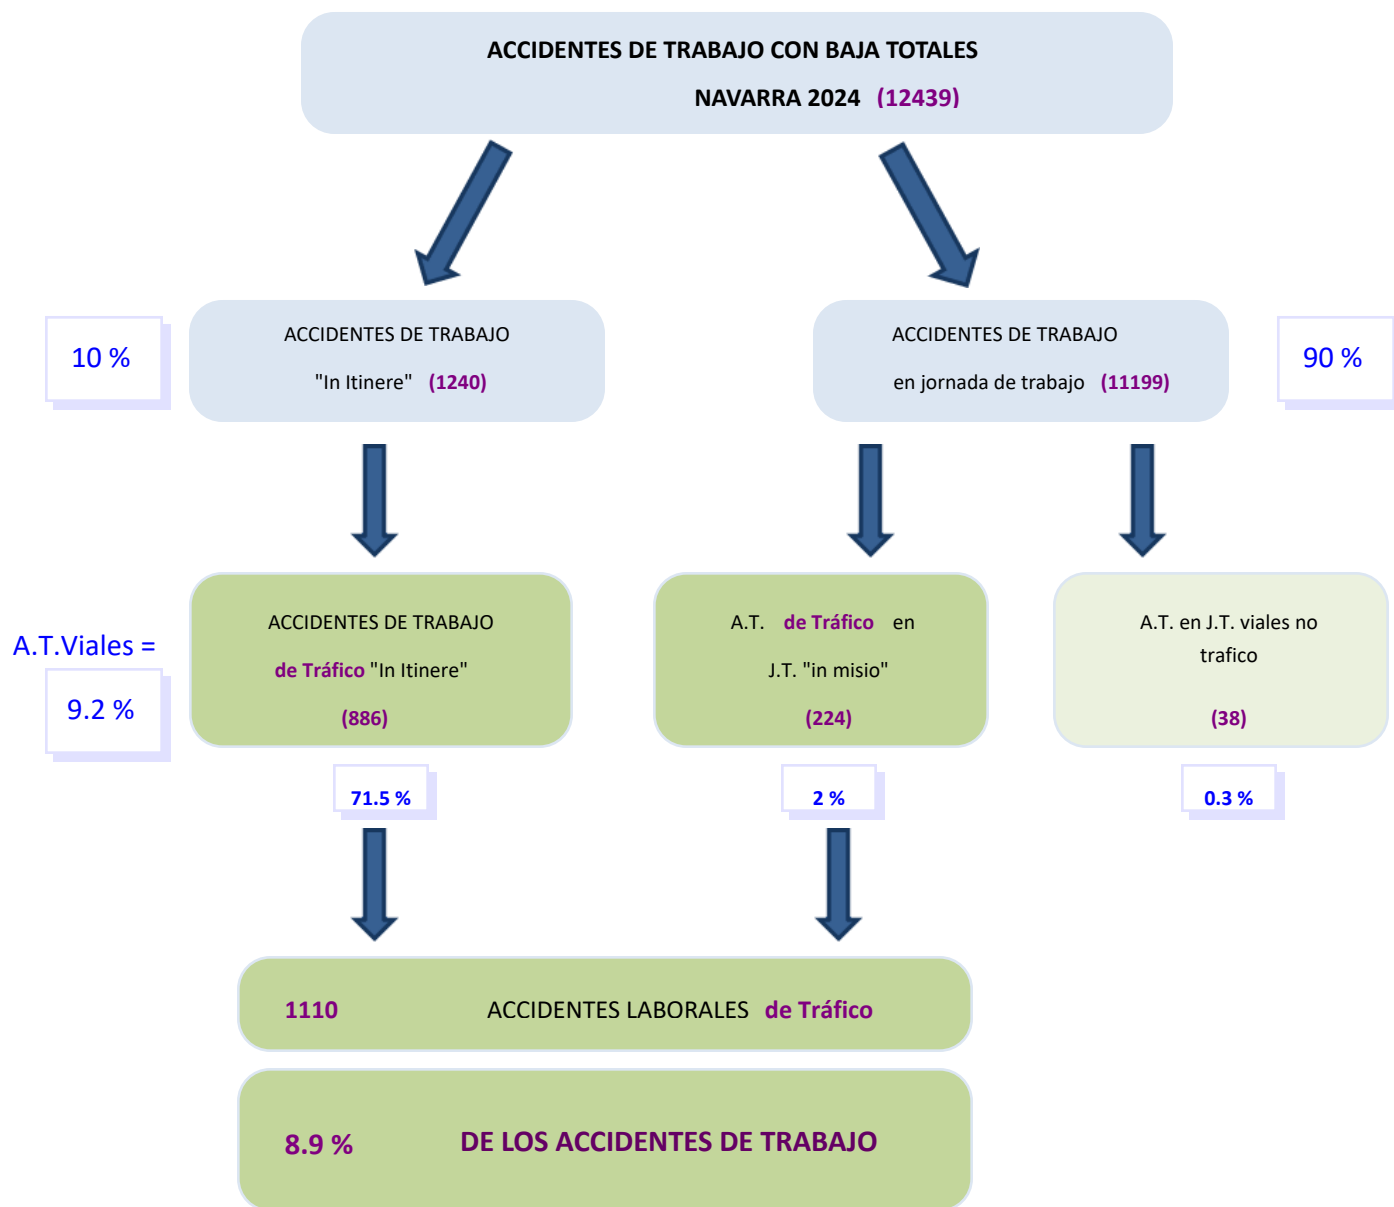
ACCIDENTES DE TRABAJO CON BAJA TOTALES

NAVARRA 2024 (12439)

10 %

ACCIDENTES DE TRABAJO

"In Itinere" (1240)

ACCIDENTES DE TRABAJO

en jornada de trabajo (11199)

90 %

A.T.Viales =

9.2 %

ACCIDENTES DE TRABAJO

de Tráfico "In Itinere"

(886)

A.T. de Tráfico en

J.T. "in misio"

(224)

A.T. en J.T. viales no trafico

(38)

71.5 %

2 %

0.3 %

1110 ACCIDENTES LABORALES de Tráfico

8.9 % DE LOS ACCIDENTES DE TRABAJO